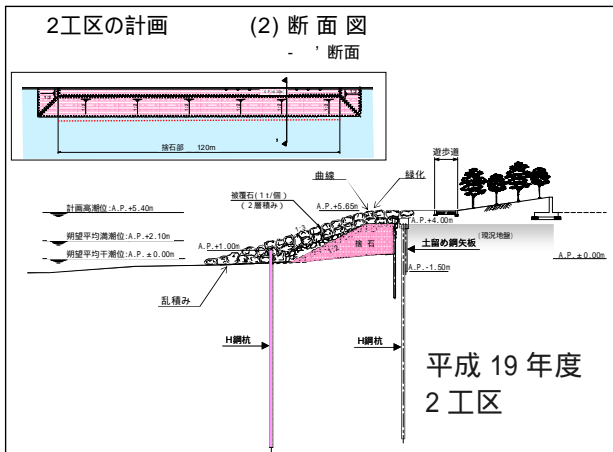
2工区の計画

(2) 断 面 図

- ' 断面

捨石部 120m

遊歩道

曲線

緑化

被覆石(1t/個)
(2層積み)

計画高潮位:A.P.+5.40m

A.P.+5.65m

A.P.+4.00m

朔望平均満潮位:A.P.+2.10m

(現況地盤)

朔望平均干潮位:A.P.±0.00m

A.P.+1.00m

捨 石

土留め鋼矢板

A.P.±0.00m

A.P.-1.50m

乱積み

H鋼杭

H鋼杭

平成 19 年度
2 工区